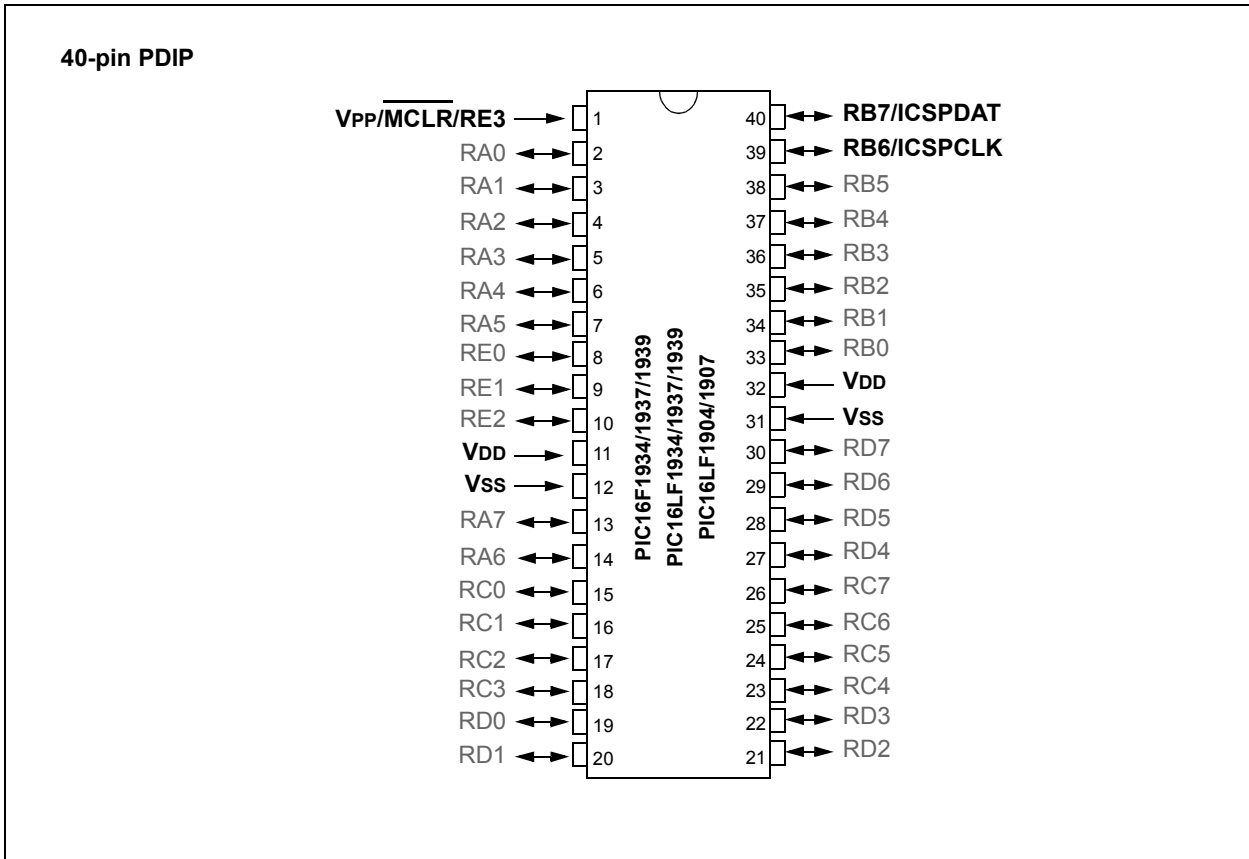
40-pin PDIP

VPP/$\overline{MCLR}$/RE3 1
RA0 2
RA1 3
RA2 4
RA3 5
RA4 6
RA5 7
RE0 8
RE1 9
RE2 10
VDD 11
VSS 12
RA7 13
RA6 14
RC0 15
RC1 16
RC2 17
RC3 18
RD0 19
RD1 20

PIC16F1934/1937/1939
PIC16LF1934/1937/1939
PIC16LF1904/1907

40 RB7/ICSPDAT
39 RB6/ICSPCLK
38 RB5
37 RB4
36 RB3
35 RB2
34 RB1
33 RB0
32 VDD
31 VSS
30 RD7
29 RD6
28 RD5
27 RD4
26 RC7
25 RC6
24 RC5
23 RC4
22 RD3
21 RD2